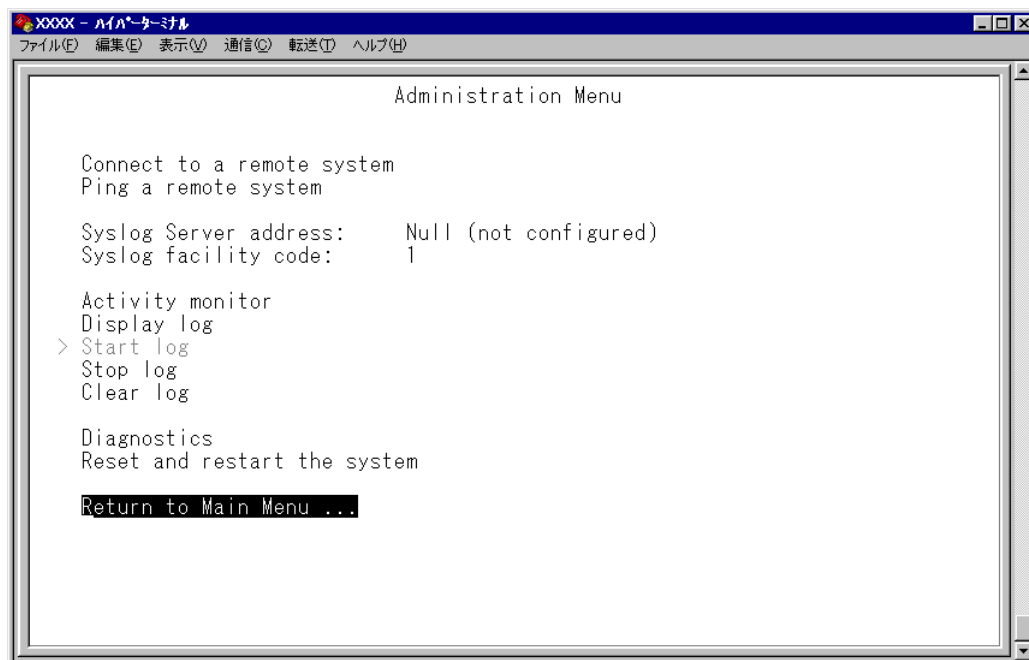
XXXX - ハイパーターミナル
ファイル(F) 編集(E) 表示(V) 通信(C) 転送(T) ヘルプ(H)

Administration Menu

Connect to a remote system
Ping a remote system

Syslog Server address: Null (not configured)
Syslog facility code: 1

Activity monitor
Display log
> Start log
Stop log
Clear log

Diagnostics
Reset and restart the system

Return to Main Menu ...